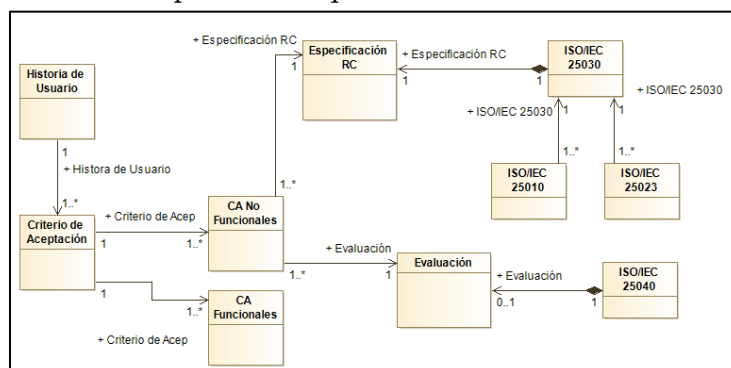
Historia de Usuario

1

+ Historia de Usuario

1..*

Criterio de Aceptación

1

+ Criterio de Acep

1..*

CA No Funcionales

1..*

+ Especificación RC

1

Especificación RC

+ Especificación RC

1

ISO/IEC 25030

+ ISO/IEC 25030

1

+ ISO/IEC 25030

1

1..*

ISO/IEC 25010

1..*

ISO/IEC 25023

+ Evaluación

1..*

1

Evaluación

+ Evaluación

0..1

1

ISO/IEC 25040

1

1..*

CA Funcionales

+ Criterio de Acep